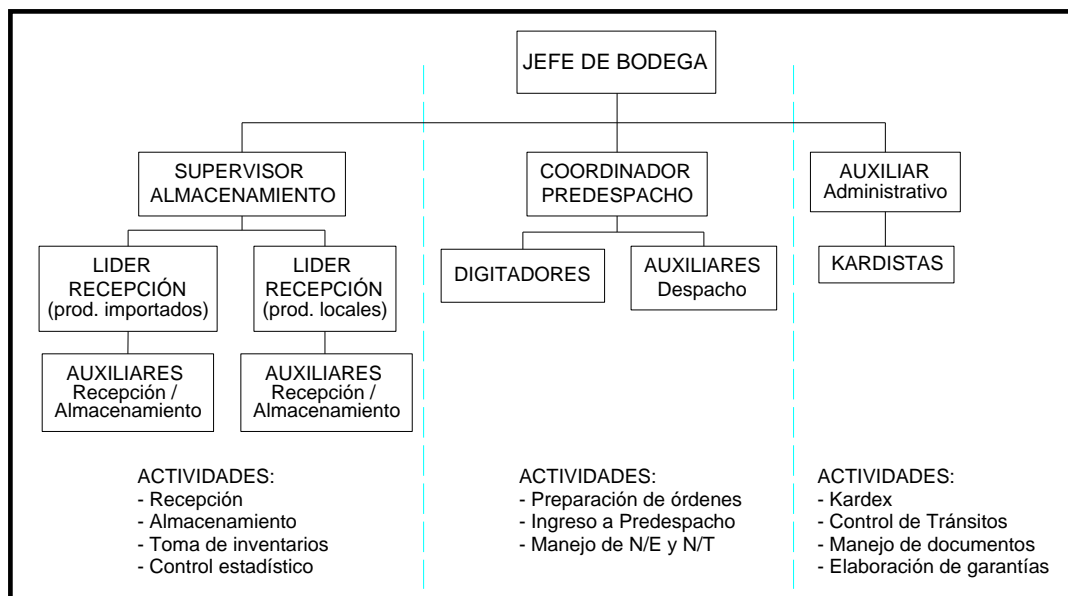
JEFE DE BODEGA

SUPERVISOR ALMACENAMIENTO

LIDER RECEPCIÓN (prod. importados)

AUXILIARES Recepción / Almacenamiento

LIDER RECEPCIÓN (prod. locales)

AUXILIARES Recepción / Almacenamiento

ACTIVIDADES:
- Recepción
- Almacenamiento
- Toma de inventarios
- Control estadístico

COORDINADOR PREDESPACHO

DIGITADORES

AUXILIARES Despacho

ACTIVIDADES:
- Preparación de órdenes
- Ingreso a Predespacho
- Manejo de N/E y N/T

AUXILIAR Administrativo

KARDISTAS

ACTIVIDADES:
- Kardex
- Control de Tránsitos
- Manejo de documentos
- Elaboración de garantías